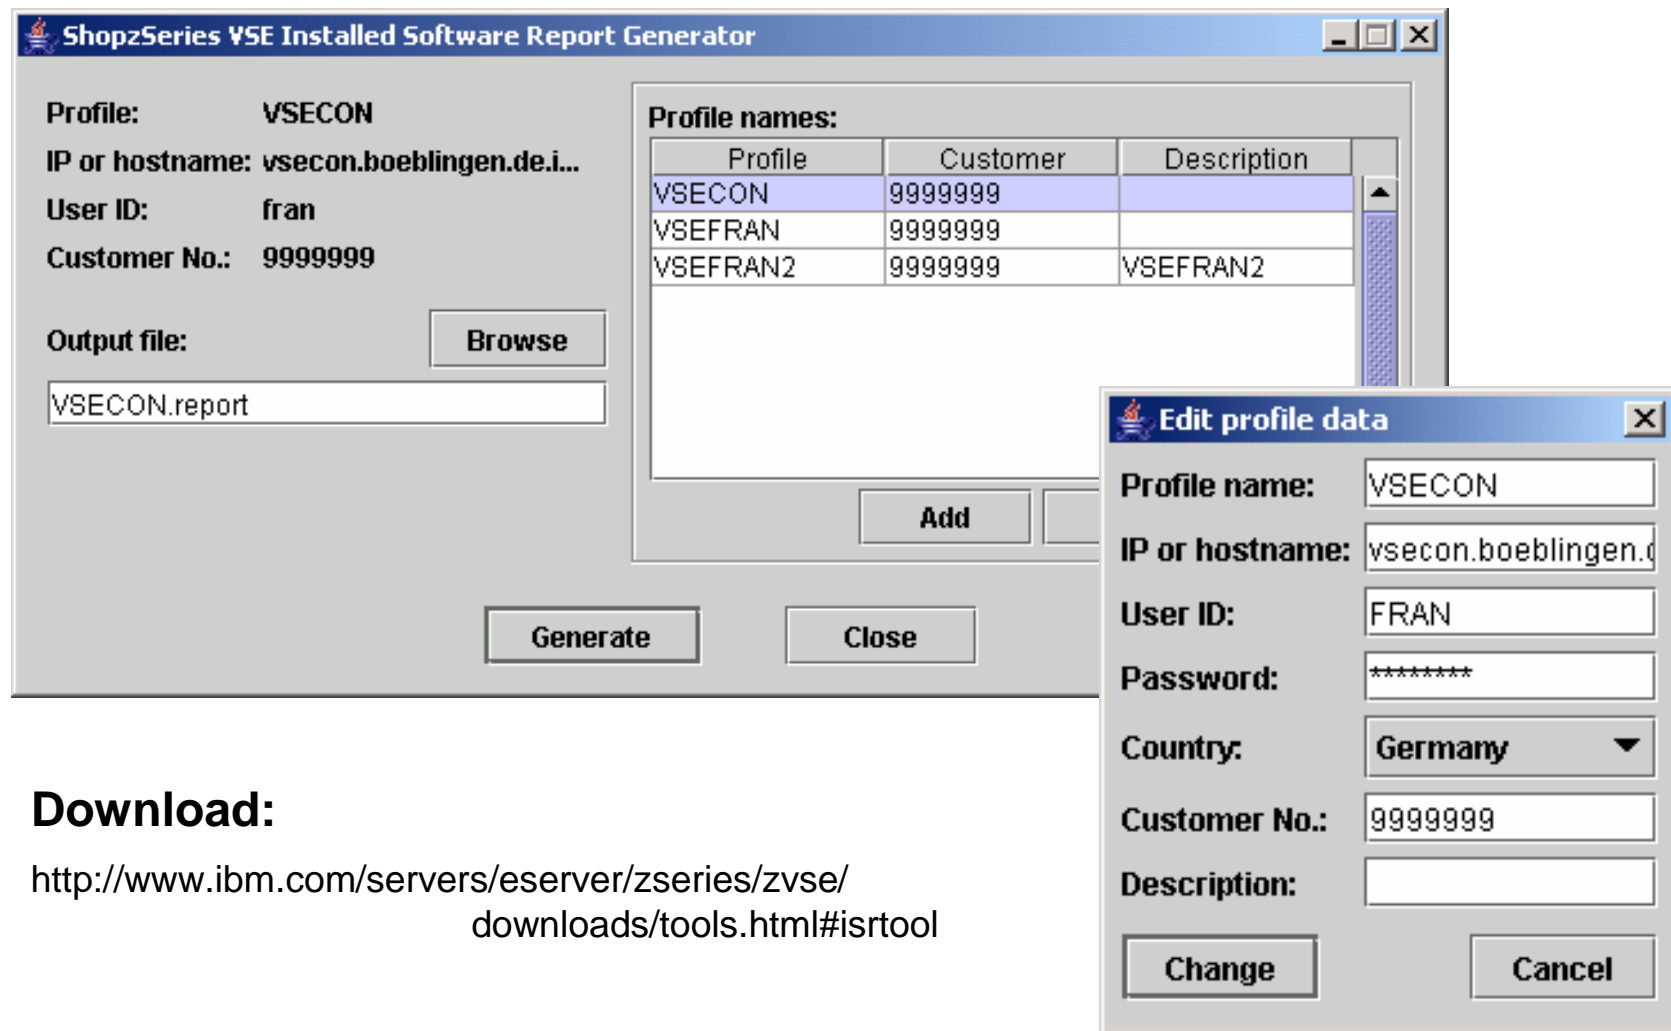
ShopzSeries VSE Installed Software Report Generator

Profile: VSECON
IP or hostname: vsecon.boeblingen.de.i...
User ID: fran
Customer No.: 9999999

Output file:
Browse
VSECON.report

Profile names:

| Profile | Customer | Description |
|---|---|---|
| VSECON | 9999999 | |
| VSEFRAN | 9999999 | |
| VSEFRAN2 | 9999999 | VSEFRAN2 |

Add

Generate
Close

Edit profile data
Profile name: VSECON
IP or hostname: vsecon.boeblingen.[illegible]
User ID: FRAN
Password: *********
Country: Germany
Customer No.: 9999999
Description:
Change
Cancel

Download:
http://www.ibm.com/servers/eserver/zseries/zvse/downloads/tools.html#isrtool